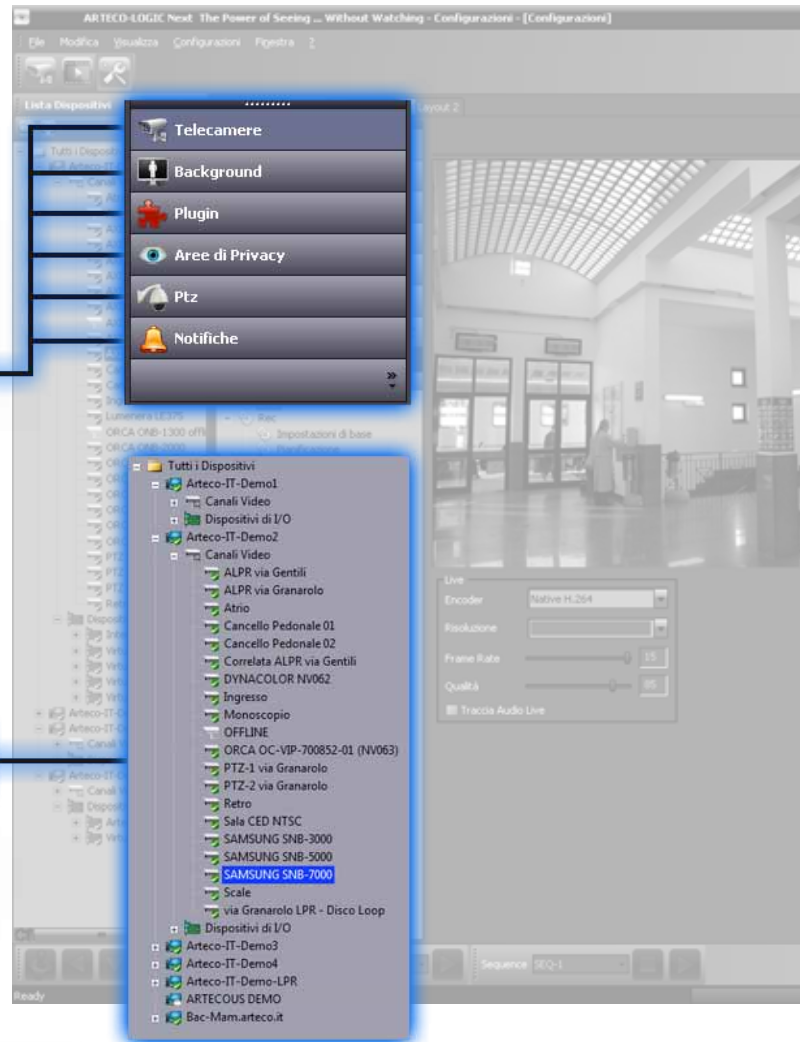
ARTECO-LOGIC Next The Power of Seeing ... Without Watching - Configurazioni - [Configurazioni]

File Modifica Visualizza Configurazioni Finestra ?

Lista Dispositivi

Layout 2

Telecamere
Background
Plugin
Aree di Privacy
Ptz
Notifiche

Lumenera LE375
ORCA ONB-1300 off
Rec
Impostazioni di base

Tutti i Dispositivi
Arteco-IT-Demo1
Canali Video
Dispositivi di I/O
Arteco-IT-Demo2
Canali Video
ALPR via Gentili
ALPR via Granarolo
Atrio
Cancello Pedonale 01
Cancello Pedonale 02
Correlata ALPR via Gentili
DYNACOLOR NV062
Ingresso
Monoscopio
OFFLINE
ORCA OC-VIP-700852-01 (NV063)
PTZ-1 via Granarolo
PTZ-2 via Granarolo
Retro
Sala CED NTSC
SAMSUNG SNB-3000
SAMSUNG SNB-5000
SAMSUNG SNB-7000
Scale
via Granarolo LPR - Disco Loop
Dispositivi di I/O
Arteco-IT-Demo3
Arteco-IT-Demo4
Arteco-IT-Demo-LPR
ARTECOUS DEMO
Bac-Mam.arteco.it

Live
Encoder Native H.264
Risoluzione
Frame Rate 15
Qualità 85
Traccia Audio Live

Sequence SEQ-1

Ready